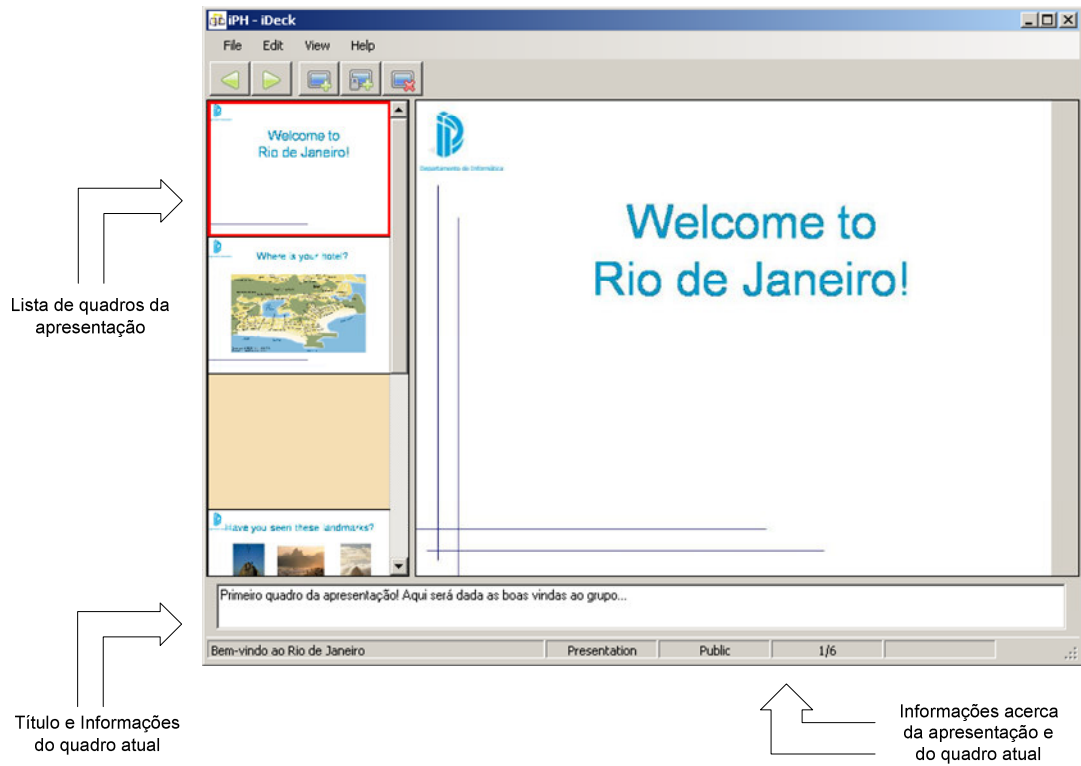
iPH - iDeck

File Edit View Help

Welcome to Rio de Janeiro!

Where is your hotel?

Have you seen these landmarks?

Departamento de Informática

Welcome to Rio de Janeiro!

Lista de quadros da apresentação

Primeiro quadro da apresentação! Aqui será dada as boas vindas ao grupo...

Bem-vindo ao Rio de Janeiro | Presentation | Public | 1/6

Título e Informações do quadro atual

Informações acerca da apresentação e do quadro atual